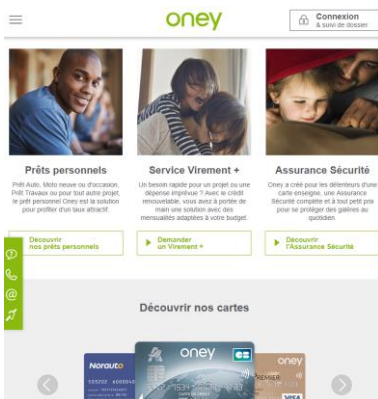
oney

Connexion
& suivi de dossier

Prêts personnels

Prêt Auto, Moto neuve ou d'occasion, Prêt Travaux ou pour tout autre projet, le prêt personnel Oney est la solution pour profiter d'un taux attractif.

Découvrir
nos prêts personnels

Service Virement +

Un besoin rapide pour un projet ou une dépense imprévue ? Avec le crédit renouvelable, vous avez à portée de main une solution avec des mensualités adaptées à votre budget.

Demander
un Virement +

Assurance Sécurité

Oney a créé pour les détenteurs d'une carte enseigne, une Assurance Sécurité complète et à tout petit prix pour se protéger des galères au quotidien.

Découvrir
l'Assurance Sécurité

Découvrir nos cartes

Norauto

oney

CB

oney

VISA